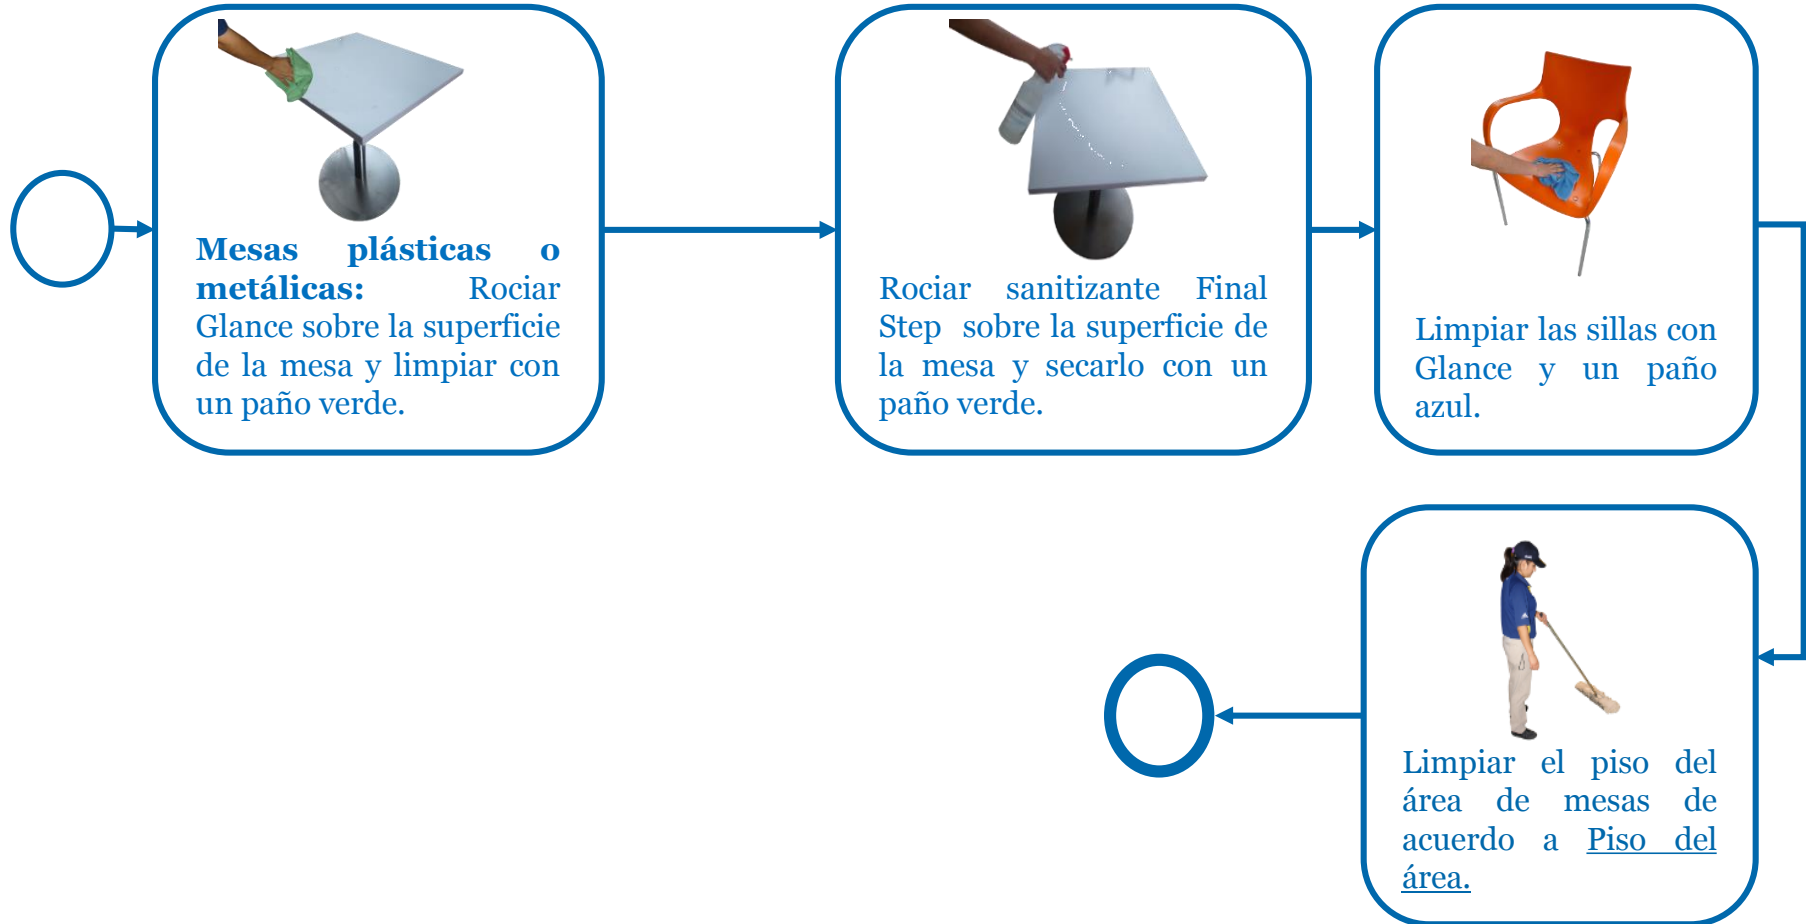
**Mesas plásticas o metálicas:** Rociar Glance sobre la superficie de la mesa y limpiar con un paño verde.

Rociar sanitizante Final Step sobre la superficie de la mesa y secarlo con un paño verde.

Limpiar las sillas con Glance y un paño azul.

Limpiar el piso del área de mesas de acuerdo a Piso del área.